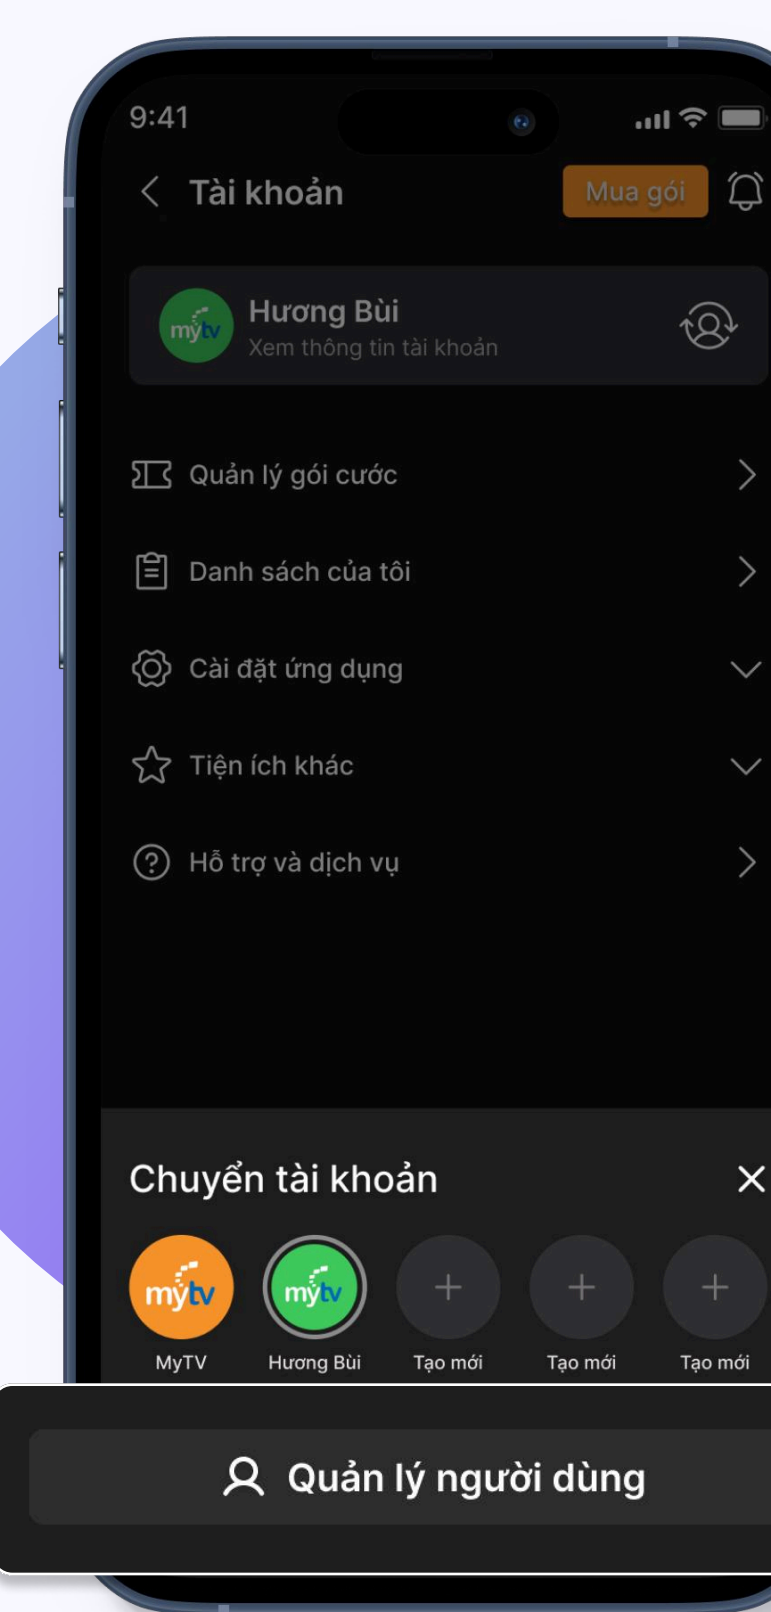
9:41

Tài khoản

Mua gói

mytv

Hương Bùi

Xem thông tin tài khoản

Quản lý gói cước

Danh sách của tôi

Cài đặt ứng dụng

Tiện ích khác

Hỗ trợ và dịch vụ

Chuyển tài khoản

mytv

MyTV

mytv

Hương Bùi

Tạo mới

Tạo mới

Tạo mới

Quản lý người dùng